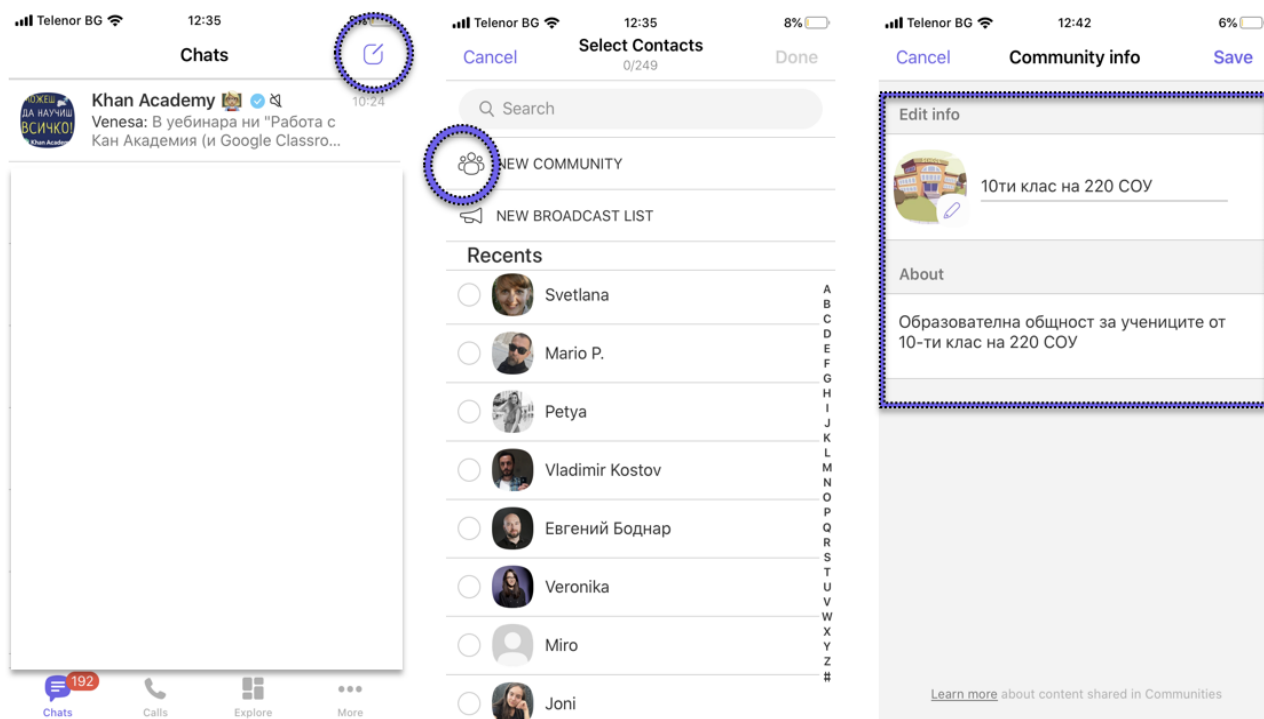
Telenor BG 12:35

Chats

Khan Academy 10:24
Venesa: В уебинара ни "Работа с Кан Академия (и Google Classro...

МОЖЕШ ДА НАУЧИШ ВСИЧКО! Khan Academy

192
Chats Calls Explore More

Telenor BG 12:35 8%

Cancel Select Contacts Done
0/249

Search

NEW COMMUNITY

NEW BROADCAST LIST

Recents

Svetlana

Mario P.

Petya

Vladimir Kostov

Евгений Боднар

Veronika

Miro

Joni

A B C D E F G H I J K L M N O P Q R S T U V W X Y Z #

Telenor BG 12:42 6%

Cancel Community info Save

Edit info

10ти клас на 220 СОУ

About

Образователна общност за учениците от 10-ти клас на 220 СОУ

Learn more about content shared in Communities